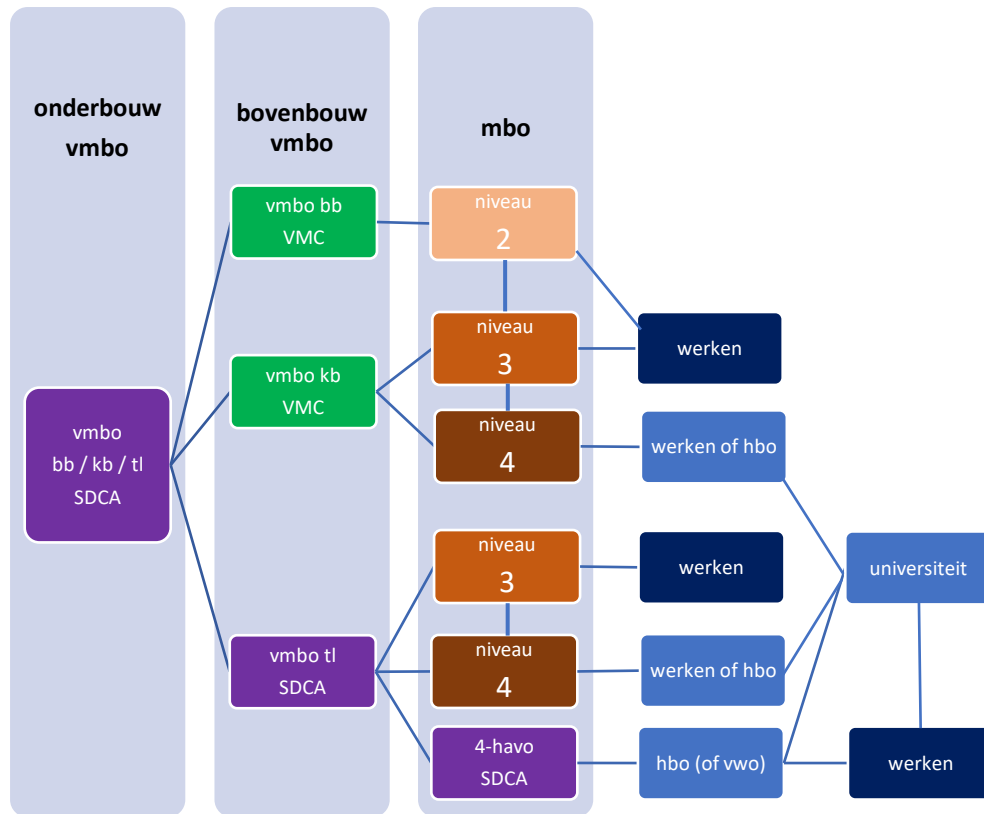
onderbouw vmbo

bovenbouw vmbo

mbo

vmbo bb
VMC

niveau
2

niveau
3

werken

vmbo kb
VMC

niveau
4

werken of hbo

vmbo
bb / kb / tl
SDCA

niveau
3

werken

universiteit

vmbo tl
SDCA

niveau
4

werken of hbo

4-havo
SDCA

hbo (of vwo)

werken